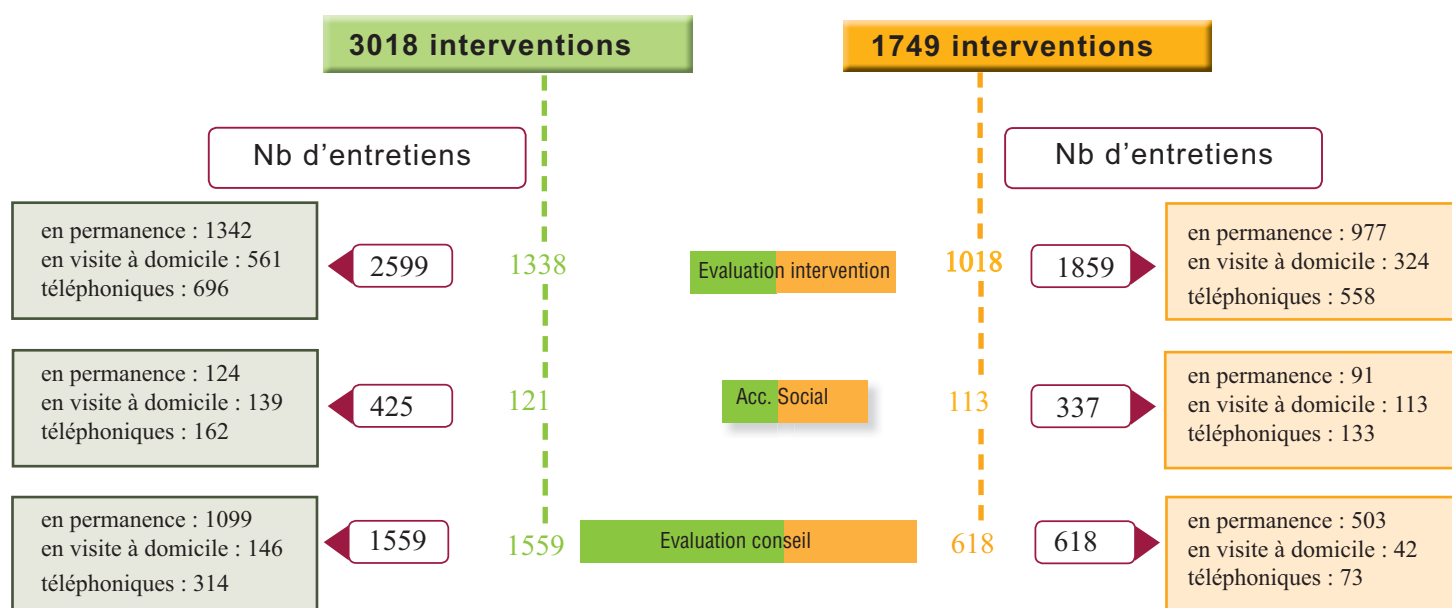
3018 interventions

1749 interventions

Nb d’entretiens

Nb d’entretiens

en permanence : 1342
en visite à domicile : 561
téléphoniques : 696

2599

1338

Evaluation intervention

1018

1859

en permanence : 977
en visite à domicile : 324
téléphoniques : 558

en permanence : 124
en visite à domicile : 139
téléphoniques : 162

425

121

Acc. Social

113

337

en permanence : 91
en visite à domicile : 113
téléphoniques : 133

en permanence : 1099
en visite à domicile : 146
téléphoniques : 314

1559

1559

Evaluation conseil

618

618

en permanence : 503
en visite à domicile : 42
téléphoniques : 73